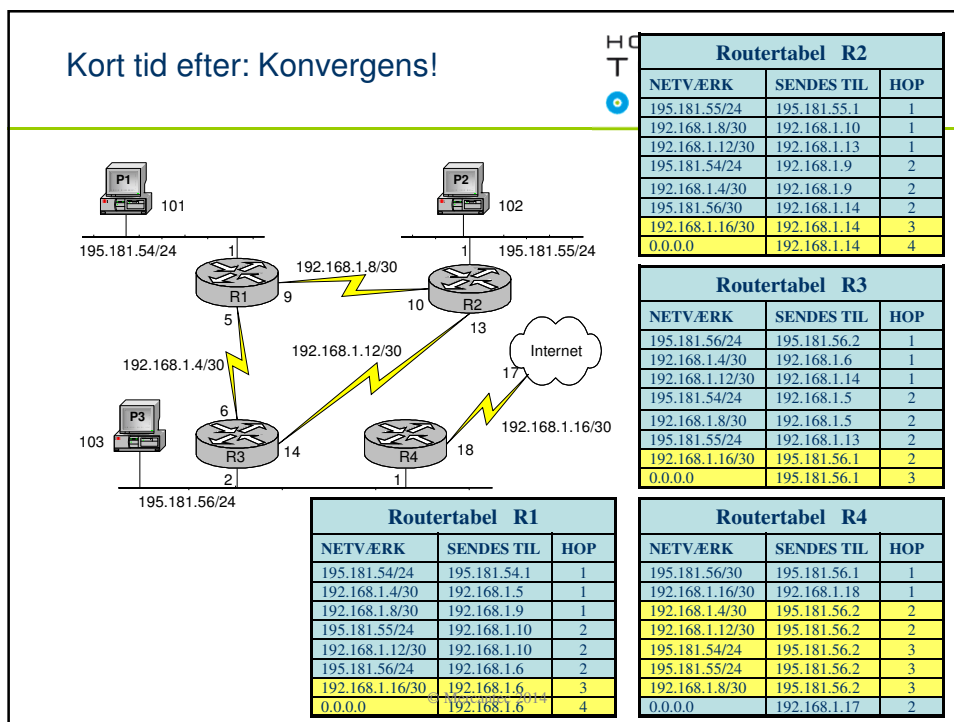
Kort tid efter: Konvergens!

HO
T

| Routertabel R2 | | |
|---|---|---|
| NETVÆRK | SENDES TIL | HOP |
| 195.181.55/24 | 195.181.55.1 | 1 |
| 192.168.1.8/30 | 192.168.1.10 | 1 |
| 192.168.1.12/30 | 192.168.1.13 | 1 |
| 195.181.54/24 | 192.168.1.9 | 2 |
| 192.168.1.4/30 | 192.168.1.9 | 2 |
| 195.181.56/30 | 192.168.1.14 | 2 |
| 192.168.1.16/30 | 192.168.1.14 | 3 |
| 0.0.0.0 | 192.168.1.14 | 4 |

P1 101
P2 102
195.181.54/24 1
1 195.181.55/24
192.168.1.8/30
R1 9
10 R2
5
13
192.168.1.12/30
Internet
192.168.1.4/30
17
P3
6
192.168.1.16/30
103
R3 14
R4 18
2
1
195.181.56/24

| Routertabel R3 | | |
|---|---|---|
| NETVÆRK | SENDES TIL | HOP |
| 195.181.56/24 | 195.181.56.2 | 1 |
| 192.168.1.4/30 | 192.168.1.6 | 1 |
| 192.168.1.12/30 | 192.168.1.14 | 1 |
| 195.181.54/24 | 192.168.1.5 | 2 |
| 192.168.1.8/30 | 192.168.1.5 | 2 |
| 195.181.55/24 | 192.168.1.13 | 2 |
| 192.168.1.16/30 | 195.181.56.1 | 2 |
| 0.0.0.0 | 195.181.56.1 | 3 |

| Routertabel R1 | | |
|---|---|---|
| NETVÆRK | SENDES TIL | HOP |
| 195.181.54/24 | 195.181.54.1 | 1 |
| 192.168.1.4/30 | 192.168.1.5 | 1 |
| 192.168.1.8/30 | 192.168.1.9 | 1 |
| 195.181.55/24 | 192.168.1.10 | 2 |
| 192.168.1.12/30 | 192.168.1.10 | 2 |
| 195.181.56/24 | 192.168.1.6 | 2 |
| 192.168.1.16/30 | 192.168.1.6 | 3 |
| 0.0.0.0 | 192.168.1.6 | 4 |

© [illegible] 2014

| Routertabel R4 | | |
|---|---|---|
| NETVÆRK | SENDES TIL | HOP |
| 195.181.56/30 | 195.181.56.1 | 1 |
| 192.168.1.16/30 | 192.168.1.18 | 1 |
| 192.168.1.4/30 | 195.181.56.2 | 2 |
| 192.168.1.12/30 | 195.181.56.2 | 2 |
| 195.181.54/24 | 195.181.56.2 | 3 |
| 195.181.55/24 | 195.181.56.2 | 3 |
| 192.168.1.8/30 | 195.181.56.2 | 3 |
| 0.0.0.0 | 192.168.1.17 | 2 |